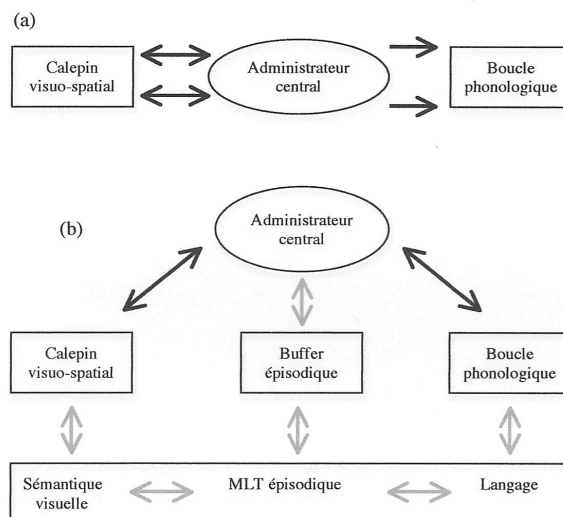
(a)

Calepin visuo-spatial

Administrateur central

Boucle phonologique

(b)

Administrateur central

Calepin visuo-spatial

Buffer épisodique

Boucle phonologique

Sémantique visuelle

MLT épisodique

Langage